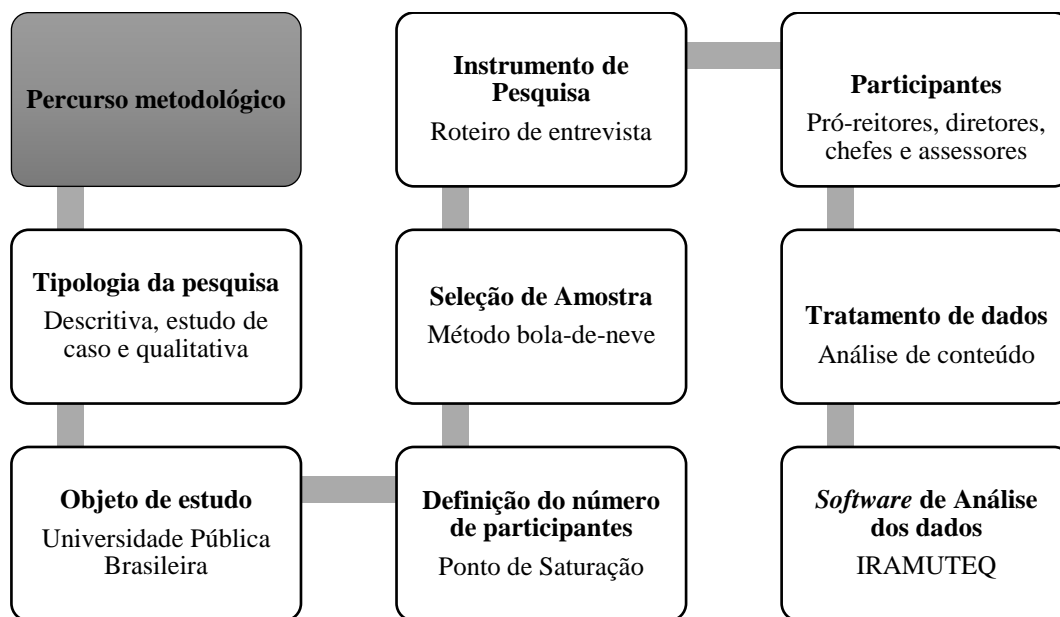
Percurso metodológico

Tipologia da pesquisa
Descritiva, estudo de caso e qualitativa

Objeto de estudo
Universidade Pública Brasileira

Definição do número de participantes
Ponto de Saturação

Seleção de Amostra
Método bola-de-neve

Instrumento de Pesquisa
Roteiro de entrevista

Participantes
Pró-reitores, diretores, chefes e assessores

Tratamento de dados
Análise de conteúdo

*Software* de Análise dos dados
IRAMUTEQ